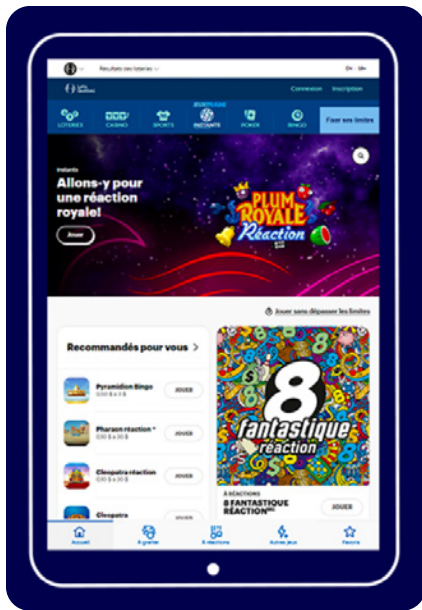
Résultats des loteries

Loto-Québec

Connexion Inscription

LOTERIES CASINO SPORTS INSTANTS POKER BINGO

Fixer ses limites

Instants

Allons-y pour une réaction royale!

Jouer

PLUM ROYALE Réaction

Jouer sans dépasser les limites

Recommandés pour vous >

Pyramidion Bingo
JOUER

Pharaon réaction
JOUER

Cleopatra réaction
JOUER

Cleopatra
JOUER

8 fantastique réaction

8 RÉACTIONS
8 FANTASTIQUE RÉACTION
JOUER

Accueil À gratter À réactions Autres jeux Favoris